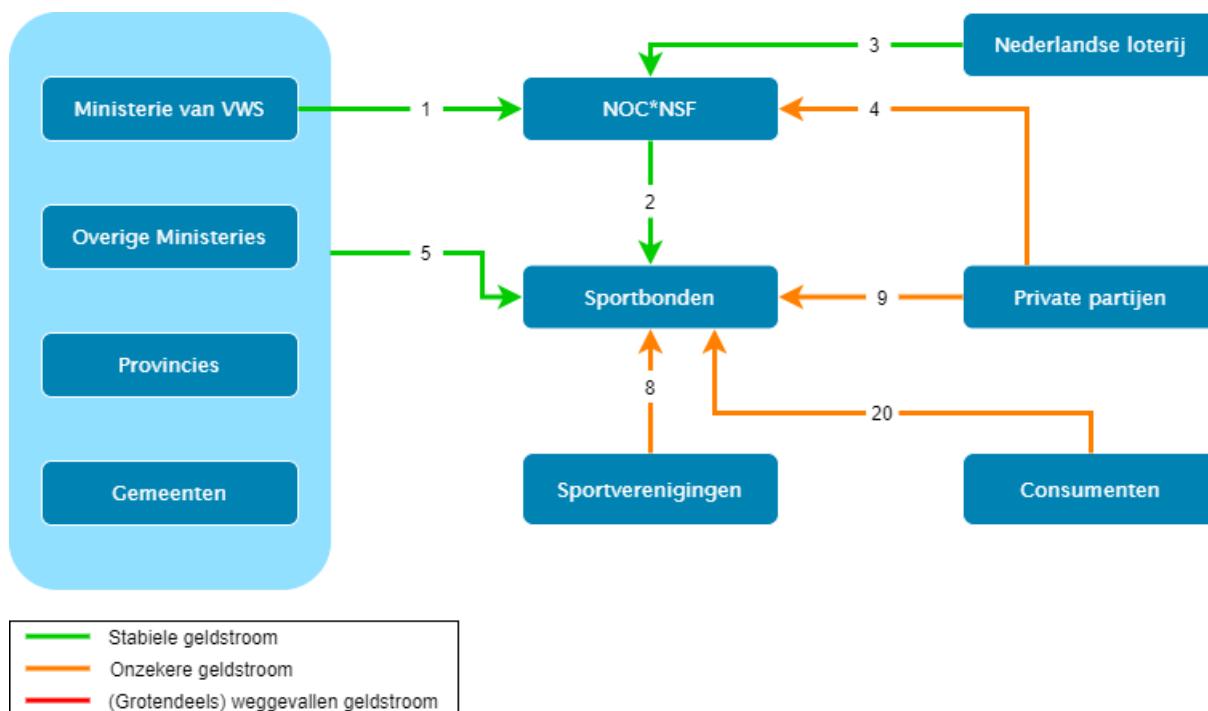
Ministerie van VWS

Overige Ministeries

Provincies

Gemeenten

1

NOC*NSF

3

Nederlandse loterij

4

2

5

Sportbonden

9

Private partijen

8

20

Sportverenigingen

Consumenten

Stabiele geldstroom
Onzekere geldstroom
(Grotendeels) weggevallen geldstroom